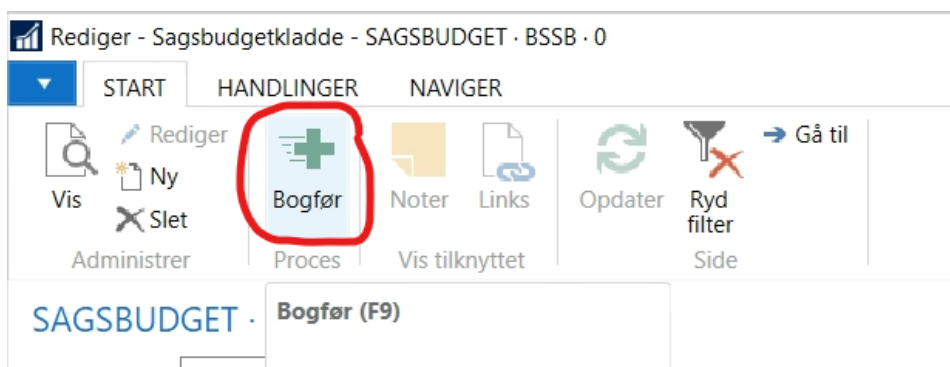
Rediger - Sagsbudgetkladde - SAGSBUDGET · BSSB · 0

START HANDLINGER NAVIGER

Vis
Rediger
Ny
Slet
Administrer

Bogfør
Proces

Noter
Links
Vis tilknyttet

Opdater
Ryd filter
Gå til
Side

SAGSBUDGET ·

Bogfør (F9)